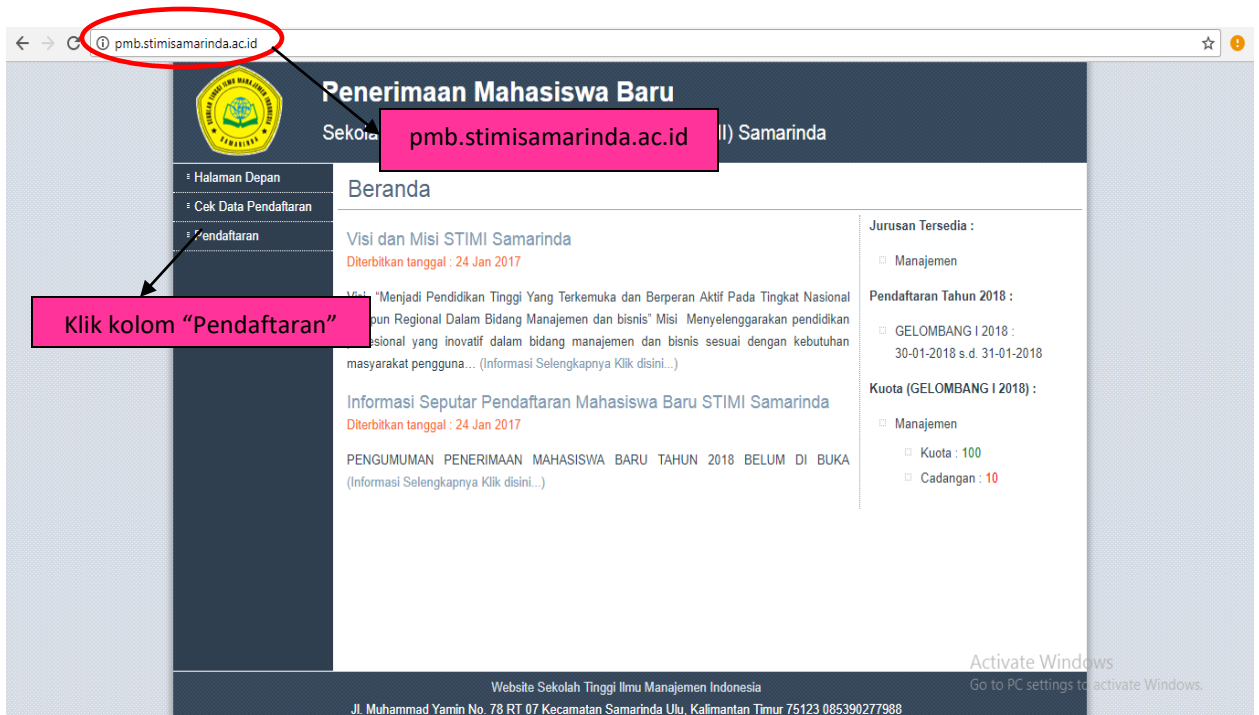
pmb.stimisamarinda.ac.id

SEKOLAH TINGGI ILMU MANAJEMEN INDONESIA SAMARINDA

Penerimaan Mahasiswa Baru

Sekola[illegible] pmb.stimisamarinda.ac.id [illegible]I) Samarinda

Halaman Depan
Cek Data Pendaftaran
Pendaftaran

Klik kolom “Pendaftaran”

Beranda

Visi dan Misi STIMI Samarinda
Diterbitkan tanggal : 24 Jan 2017

Visi: "Menjadi Pendidikan Tinggi Yang Terkemuka dan Berperan Aktif Pada Tingkat Nasional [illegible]pun Regional Dalam Bidang Manajemen dan bisnis" Misi Menyelenggarakan pendidikan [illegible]esional yang inovatif dalam bidang manajemen dan bisnis sesuai dengan kebutuhan masyarakat pengguna... (Informasi Selengkapnya Klik disini...)

Informasi Seputar Pendaftaran Mahasiswa Baru STIMI Samarinda
Diterbitkan tanggal : 24 Jan 2017

PENGUMUMAN PENERIMAAN MAHASISWA BARU TAHUN 2018 BELUM DI BUKA (Informasi Selengkapnya Klik disini...)

Jurusan Tersedia :

Manajemen

Pendaftaran Tahun 2018 :

GELOMBANG I 2018 : 30-01-2018 s.d. 31-01-2018

Kuota (GELOMBANG I 2018) :

Manajemen

Kuota : 100

Cadangan : 10

Activate Windows
Go to PC settings to activate Windows.

Website Sekolah Tinggi Ilmu Manajemen Indonesia
Jl. Muhammad Yamin No. 78 RT 07 Kecamatan Samarinda Ulu, Kalimantan Timur 75123 085390277988